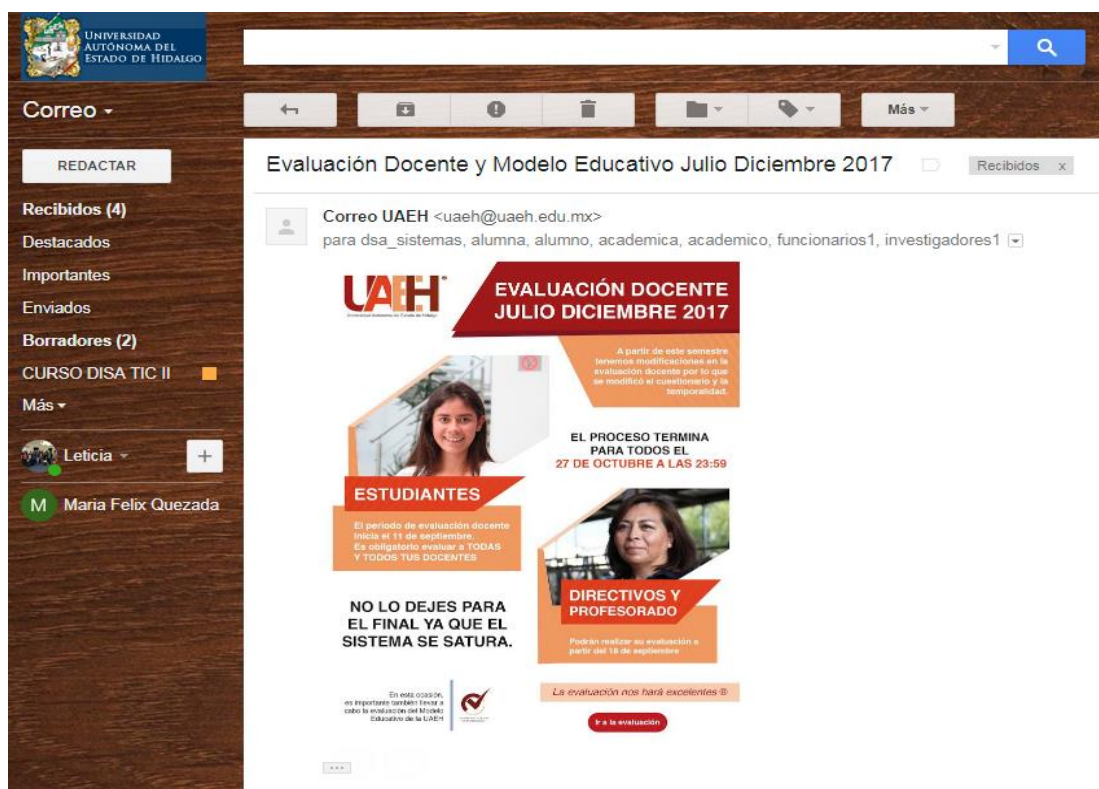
UNIVERSIDAD AUTÓNOMA DEL ESTADO DE HIDALGO

Correo ▾

Más ▾

REDACTAR

Recibidos (4)
Destacados
Importantes
Enviados
Borradores (2)
CURSO DISA TIC II
Más ▾

Leticia ▾

+

M Maria Felix Quezada

Evaluación Docente y Modelo Educativo Julio Diciembre 2017

Recibidos x

Correo UAEH <uaeh@uaeh.edu.mx>
para dsa_sistemas, alumna, alumno, academica, academico, funcionarios1, investigadores1

UAEH
Universidad Autónoma del Estado de Hidalgo

EVALUACIÓN DOCENTE JULIO DICIEMBRE 2017

A partir de este semestre tenemos modificaciones en la evaluación docente por lo que se modificó el cuestionario y la temporalidad.

EL PROCESO TERMINA PARA TODOS EL 27 DE OCTUBRE A LAS 23:59

ESTUDIANTES

El periodo de evaluación docente inicia el 11 de septiembre. Es obligatorio evaluar a TODAS Y TODOS TUS DOCENTES

DIRECTIVOS Y PROFESORADO

Podrán realizar su evaluación a partir del 18 de septiembre

NO LO DEJES PARA EL FINAL YA QUE EL SISTEMA SE SATURA.

En esta ocasión, es importante también llevar a cabo la evaluación del Modelo Educativo de la UAEH

La evaluación nos hará excelentes ®

Ir a la evaluación

...